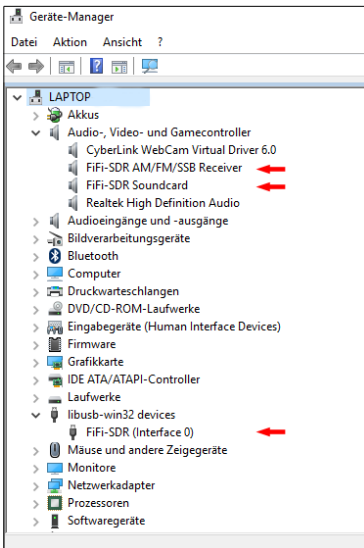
Geräte-Manager

Datei Aktion Ansicht ?

LAPTOP
Akkus
Audio-, Video- und Gamecontroller
CyberLink WebCam Virtual Driver 6.0
FiFi-SDR AM/FM/SSB Receiver
FiFi-SDR Soundcard
Realtek High Definition Audio
Audioeingänge und -ausgänge
Bildverarbeitungsgeräte
Bluetooth
Computer
Druckwarteschlangen
DVD/CD-ROM-Laufwerke
Eingabegeräte (Human Interface Devices)
Firmware
Grafikkarte
IDE ATA/ATAPI-Controller
Laufwerke
libusb-win32 devices
FiFi-SDR (Interface 0)
Mäuse und andere Zeigegeräte
Monitore
Netzwerkadapter
Prozessoren
Softwaregeräte